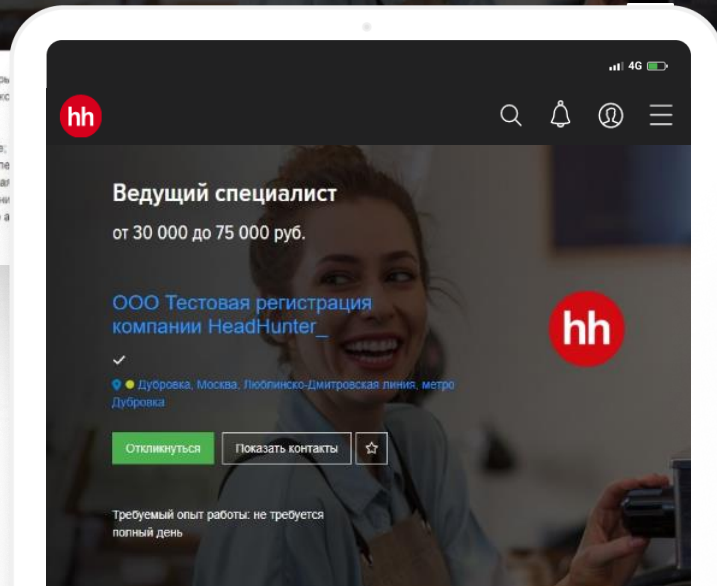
4G

hh

Ведущий специалист

от 30 000 до 75 000 руб.

ООО Тестовая регистрация компании HeadHunter_

hh

Дубровка, Москва, Люблинско-Дмитровская линия, метро Дубровка

Откликнуться

Показать контакты

Требуемый опыт работы: не требуется
полный день